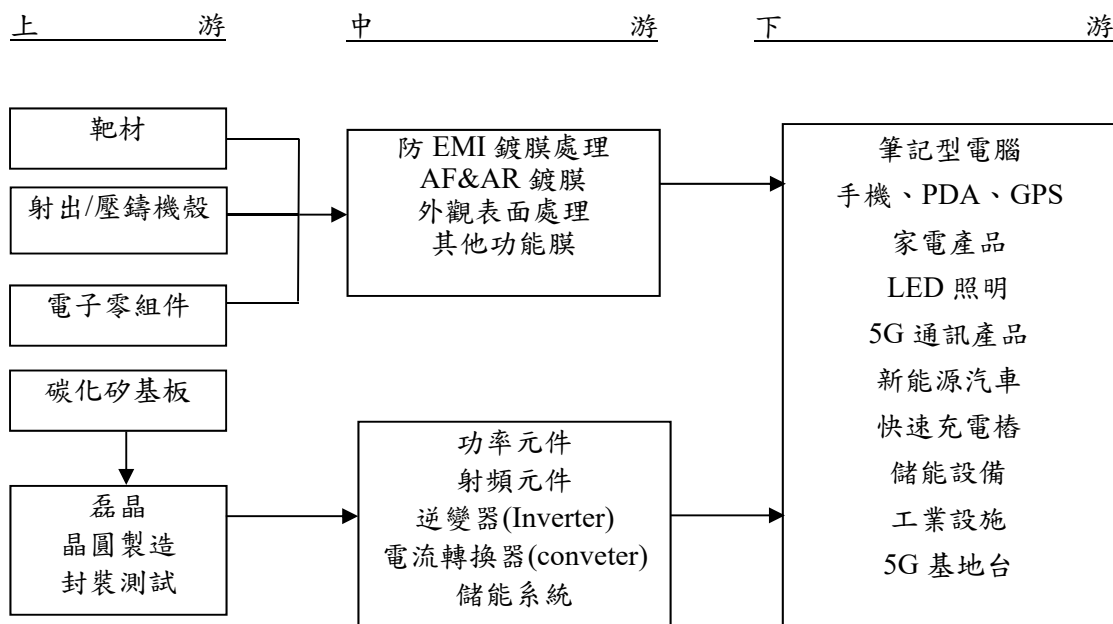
上游 中游 下游

靶材

射出/壓鑄機殼

電子零組件

防 EMI 鍍膜處理
AF&AR 鍍膜
外觀表面處理
其他功能膜

碳化矽基板

磊晶
晶圓製造
封裝測試

功率元件
射頻元件
逆變器(Inverter)
電流轉換器(conveter)
儲能系統

筆記型電腦
手機、PDA、GPS
家電產品
LED 照明
5G 通訊產品
新能源汽車
快速充電樁
儲能設備
工業設施
5G 基地台